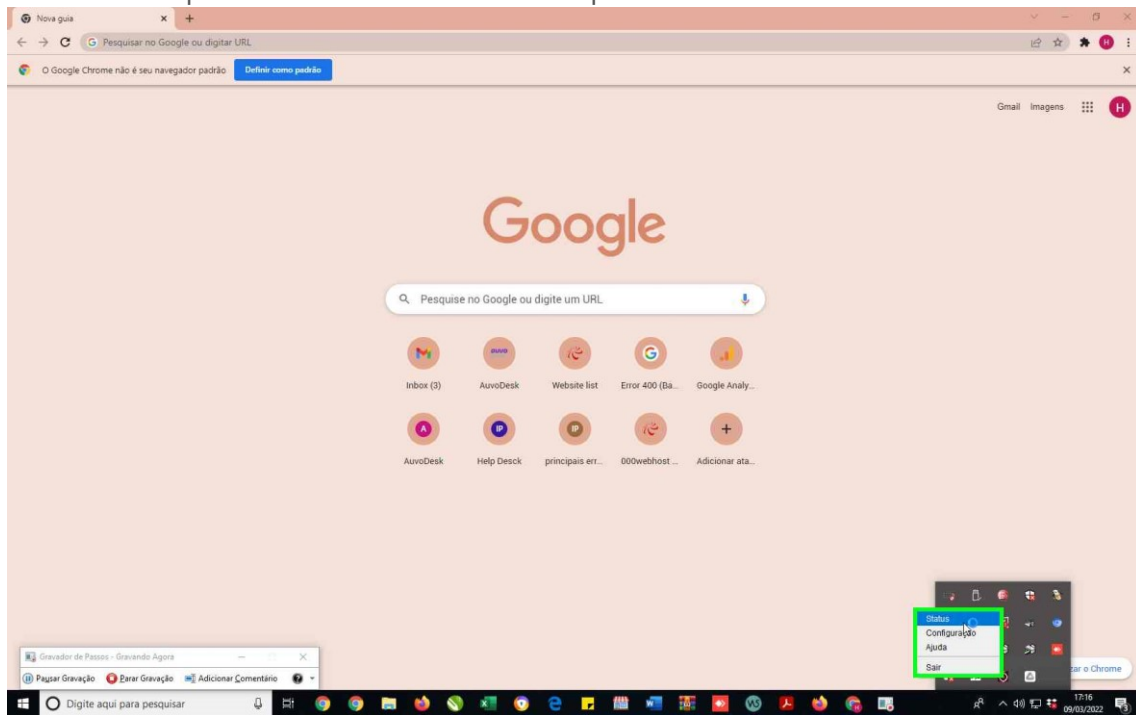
Nova guia
Pesquisar no Google ou digitar URL
O Google Chrome não é seu navegador padrão
Definir como padrão
Gmail Imagens
H
Google
Pesquise no Google ou digite um URL
Inbox (3)
AuvoDesk
Website list
Error 400 (Ba...
Google Analy...
AuvoDesk
Help Desck
principais err...
000webhost ...
Adicionar ata...
Status
Configuração
Ajuda
Sair
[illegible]ar o Chrome
Gravador de Passos - Gravando Agora
Pausar Gravação
Parar Gravação
Adicionar Comentário
Digite aqui para pesquisar
17:16
09/03/2022